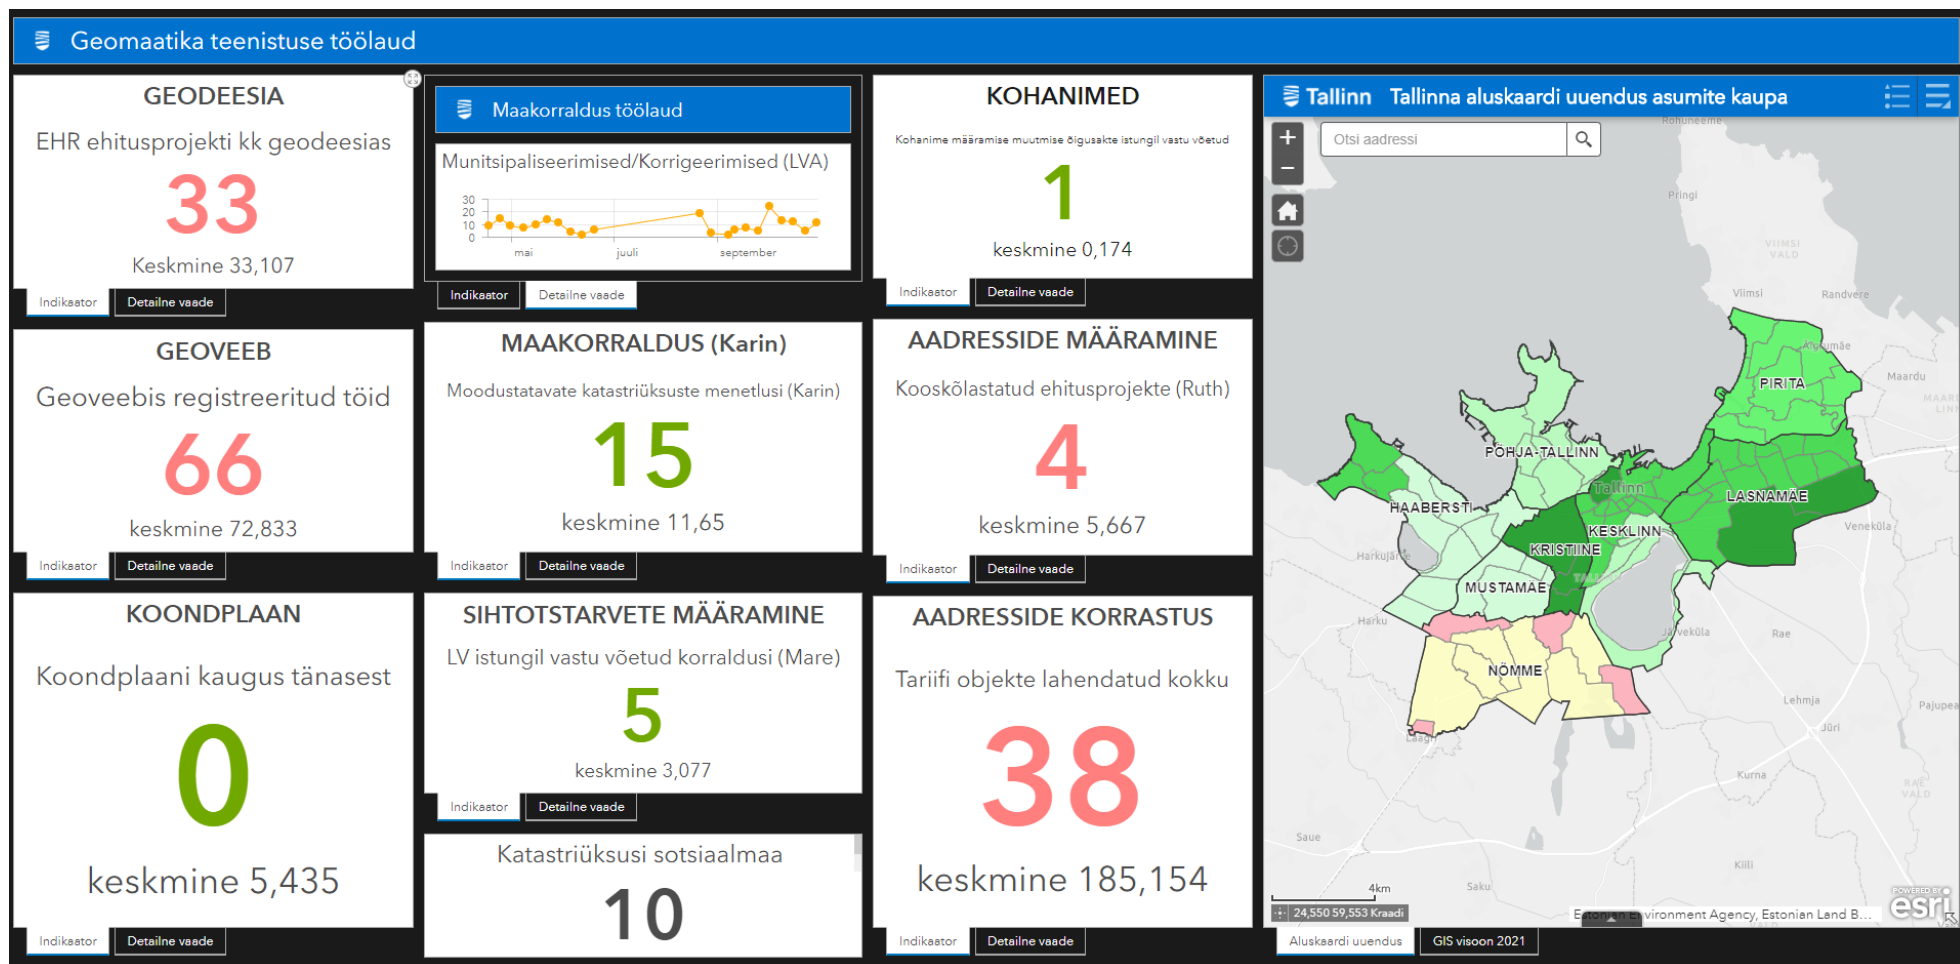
Geomaatika teenistuse töölaud

GEODEESIA

EHR ehitusprojekti kk geodeesias

33

Keskmine 33,107

Indikaator | Detailne vaade

Maakorraldus töölaud

Munitsipaliseerimised/Korrigeerimised (LVA)

30
20
10
0
mai
juuli
september

Indikaator | Detailne vaade

KOHANIMED

Kohanime määramise muutmise õigusakte istungil vastu võetud

1

keskmine 0,174

Indikaator | Detailne vaade

Tallinn Tallinna aluskaardi uuendus asumite kaupa

Otsi aadressi

Rohuneeme
Pringi
VIIMSI VALD
Viimsi
Randvere
Maardu
Pirita
PIRITA
PÕHJA-TALLINN
Tallinn
LASNAMÄE
HAABERSTI
KESKLINN
KRISTIINE
MUSTAMÄE
Harku
Jüri
NÕMME
Rae
Lehmja
Pajupea
Laagri
Kurna
RAE VALD
Saue
Kiili
Saku
Veneküla
Harkujärve
Järveküla
4km
24,550 59,553 Kraadi
Estonian Environment Agency, Estonian Land B...
esri

Aluskaardi uuendus | GIS visoon 2021

GEOVEEB

Geoveebis registreeritud töid

66

keskmine 72,833

Indikaator | Detailne vaade

MAAKORRALDUS (Karin)

Moodustatavate katastriüksuste menetlusi (Karin)

15

keskmine 11,65

Indikaator | Detailne vaade

AADRESSIDE MÄÄRAMINE

Kooskõlastatud ehitusprojekte (Ruth)

4

keskmine 5,667

Indikaator | Detailne vaade

KOONDPLAAN

Koondplaani kaugus tänasest

0

keskmine 5,435

Indikaator | Detailne vaade

SIHTOTSTARVETE MÄÄRAMINE

LV istungil vastu võetud korraldusi (Mare)

5

keskmine 3,077

Indikaator | Detailne vaade

Katastriüksusi sotsiaalmaa

10

AADRESSIDE KORRASTUS

Tariifi objekte lahendatud kokku

38

keskmine 185,154

Indikaator | Detailne vaade